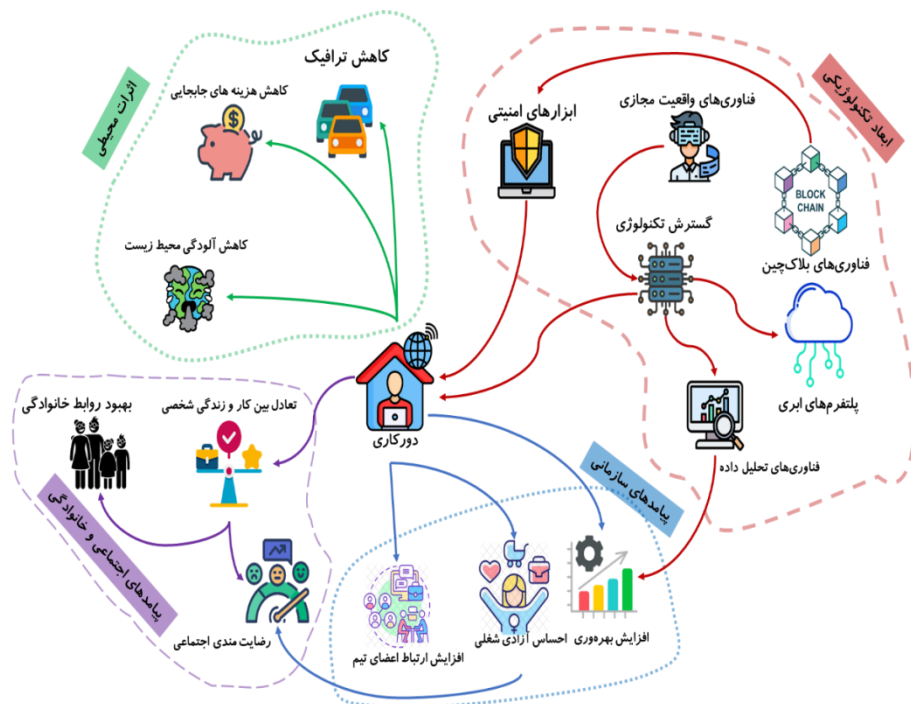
کاهش ترافیک

اثرات محیطی

کاهش هزینه های جابجایی

کاهش آلودگی محیط زیست

ابعاد تکنولوژیکی

ابزارهای امنیتی

فناوری‌های واقعیت مجازی

BLOCK CHAIN

فناوری‌های بلاک‌چین

گسترش تکنولوژی

پلتفرم‌های ابری

فناوری‌های تحلیل داده

دورکاری

بهبود روابط خانوادگی

تعادل بین کار و زندگی شخصی

پیامدهای اجتماعی و خانوادگی

رضایت مندی اجتماعی

پیامدهای سازمانی

افزایش ارتباط اعضای تیم

احساس آزادی شغلی

افزایش بهره‌وری